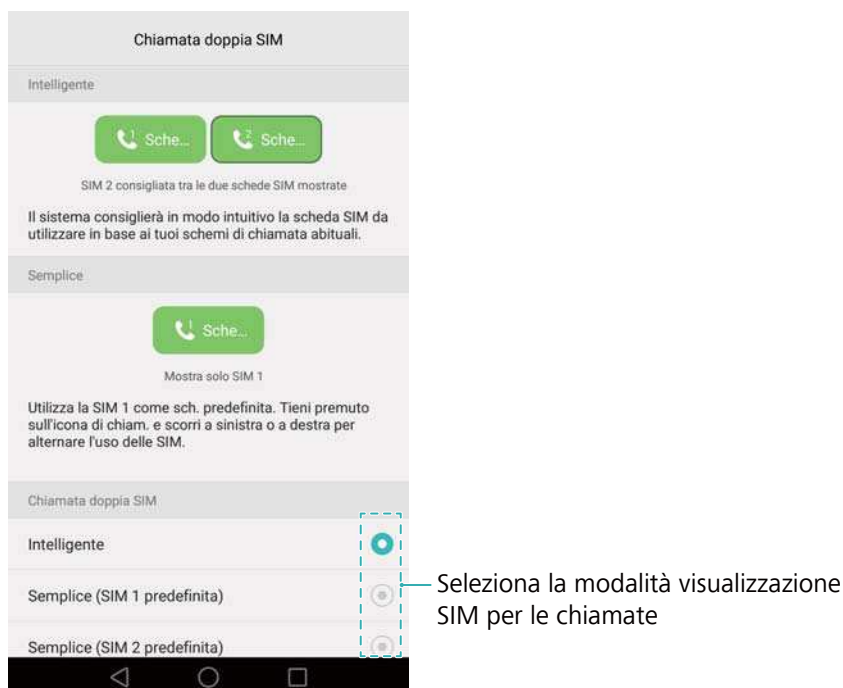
Chiamata doppia SIM

Intelligente

Sche... Sche...

SIM 2 consigliata tra le due schede SIM mostrate

Il sistema consiglierà in modo intuitivo la scheda SIM da utilizzare in base ai tuoi schemi di chiamata abituali.

Semplice

Sche...

Mostra solo SIM 1

Utilizza la SIM 1 come sch. predefinita. Tieni premuto sull'icona di chiam. e scorri a sinistra o a destra per alternare l'uso delle SIM.

Chiamata doppia SIM

Intelligente

Semplice (SIM 1 predefinita)

Semplice (SIM 2 predefinita)

Seleziona la modalità visualizzazione SIM per le chiamate